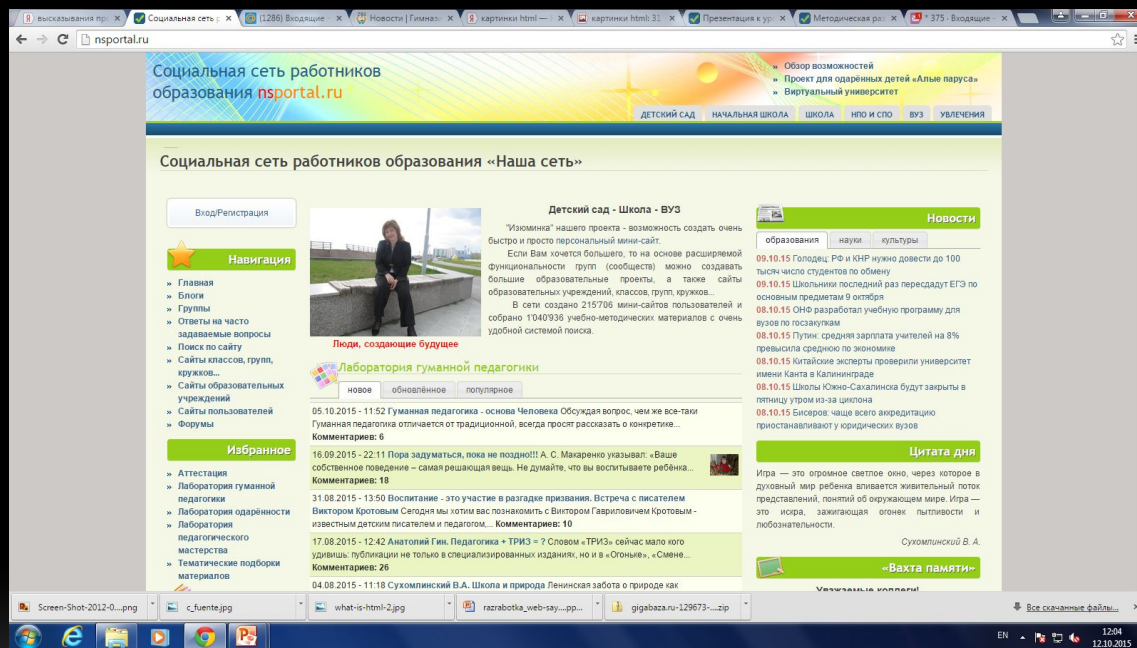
Я высказывания пр × | Социальная сеть р × | (1286) Входящие × | Новости | Гимназ × | Я картинки html — × | картинки html: 31 × | Презентация к ур × | Методическая ра × | * 375 - Входящие ×

nsportal.ru

Социальная сеть работников образования nsportal.ru

» Обзор возможностей
» Проект для одарённых детей «Алые паруса»
» Виртуальный университет

ДЕТСКИЙ САД | НАЧАЛЬНАЯ ШКОЛА | ШКОЛА | НПО И СПО | ВУЗ | УВЛЕЧЕНИЯ

Социальная сеть работников образования «Наша сеть»

Вход/Регистрация

Навигация
» Главная
» Блоги
» Группы
» Ответы на часто задаваемые вопросы
» Поиск по сайту
» Сайты классов, групп, кружков...
» Сайты образовательных учреждений
» Сайты пользователей
» Форумы

Избранное
» Аттестация
» Лаборатория гуманной педагогики
» Лаборатория одарённости
» Лаборатория педагогического мастерства
» Тематические подборки материалов

Люди, создающие будущее

Детский сад - Школа - ВУЗ

"Изюминка" нашего проекта - возможность создать очень быстро и просто персональный мини-сайт.

Если Вам хочется большего, то на основе расширяемой функциональности групп (сообществ) можно создавать большие образовательные проекты, а также сайты образовательных учреждений, классов, групп, кружков...

В сети создано 215'706 мини-сайтов пользователей и собрано 1'040'936 учебно-методических материалов с очень удобной системой поиска.

Лаборатория гуманной педагогики

новое | обновлённое | популярное

05.10.2015 - 11:52 Гуманная педагогика - основа Человека Обсуждая вопрос, чем же все-таки Гуманная педагогика отличается от традиционной, всегда просят рассказать о конкретике... Комментариев: 6

16.09.2015 - 22:11 Пора задуматься, пока не поздно!!! А. С. Макаренко указывал: «Ваше собственное поведение – самая решающая вещь. Не думайте, что вы воспитываете ребёнка... Комментариев: 18

31.08.2015 - 13:50 Воспитание - это участие в разгадке призвания. Встреча с писателем Виктором Кротовым Сегодня мы хотим вас познакомить с Виктором Гавриловичем Кротовым - известным детским писателем и педагогом,... Комментариев: 10

17.08.2015 - 12:42 Анатолий Гин. Педагогика + ТРИЗ = ? Словом «ТРИЗ» сейчас мало кого удивишь: публикации не только в специализированных изданиях, но и в «Огоньке», «Смене... Комментариев: 26

04.08.2015 - 11:18 Сухомлинский В.А. Школа и природа Ленинская забота о природе как

Новости

образования | науки | культуры

09.10.15 Голодец: РФ и КНР нужно довести до 100 тысяч число студентов по обмену
09.10.15 Школьники последний раз передадут ЕГЭ по основным предметам 9 октября
08.10.15 ОНФ разработал учебную программу для вузов по госзакупкам
08.10.15 Путин: средняя зарплата учителей на 8% превысила среднюю по экономике
08.10.15 Китайские эксперты проверили университет имени Канта в Калининграде
08.10.15 Школы Южно-Сахалинска будут закрыты в пятницу утром из-за циклона
08.10.15 Бисеров: чаще всего аккредитацию приостанавливают у юридических вузов

Цитата дня

Игра — это огромное светлое окно, через которое в духовный мир ребенка вливается живительный поток представлений, понятий об окружающем мире. Игра — это искра, зажигающая огонек пытливости и любознательности.

Сухомлинский В. А.

«Вахта памяти»

Уважаемые коллеги!

Screen-Shot-2012-0....png | c_fuente.jpg | what-is-html-2.jpg | razrabotka_web-say....pp... | gigabaza.ru-129673-....zip | Все скачанные файлы...

EN 12:04 12.10.2015